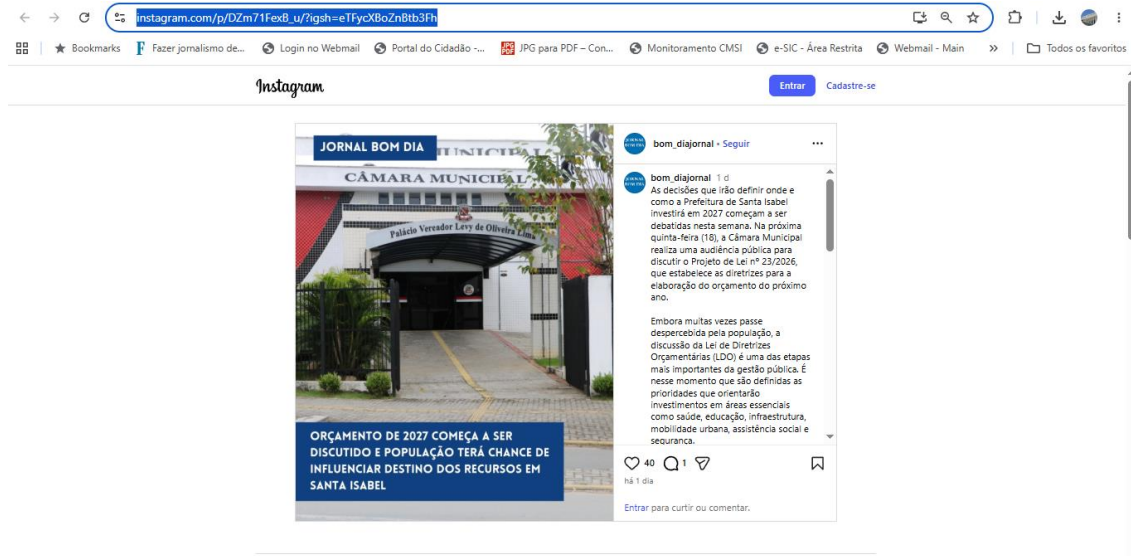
instagram.com/p/DZm71FexB_u/?igsh=eTFycXBoZnBtb3Fh

Bookmarks  Fazer jornalismo de...  Login no Webmail  Portal do Cidadão -...  JPG para PDF – Con...  Monitoramento CMSI  e-SIC - Área Restrita  Webmail - Main  »  Todos os favoritos

Instagram

Entrar  Cadastre-se

JORNAL BOM DIA

CÂMARA MUNICIPAL

Palácio Vereador Levy de Oliveira Lima

ORÇAMENTO DE 2027 COMEÇA A SER DISCUTIDO E POPULAÇÃO TERÁ CHANCE DE INFLUENCIAR DESTINO DOS RECURSOS EM SANTA ISABEL

bom_diajornal • Seguir

bom_diajornal 1 d
As decisões que irão definir onde e como a Prefeitura de Santa Isabel investirá em 2027 começam a ser debatidas nesta semana. Na próxima quinta-feira (18), a Câmara Municipal realiza uma audiência pública para discutir o Projeto de Lei nº 23/2026, que estabelece as diretrizes para a elaboração do orçamento do próximo ano.

Embora muitas vezes passe despercebida pela população, a discussão da Lei de Diretrizes Orçamentárias (LDO) é uma das etapas mais importantes da gestão pública. É nesse momento que são definidas as prioridades que orientarão investimentos em áreas essenciais como saúde, educação, infraestrutura, mobilidade urbana, assistência social e segurança.

40  1

há 1 dia

Entrar para curtir ou comentar.